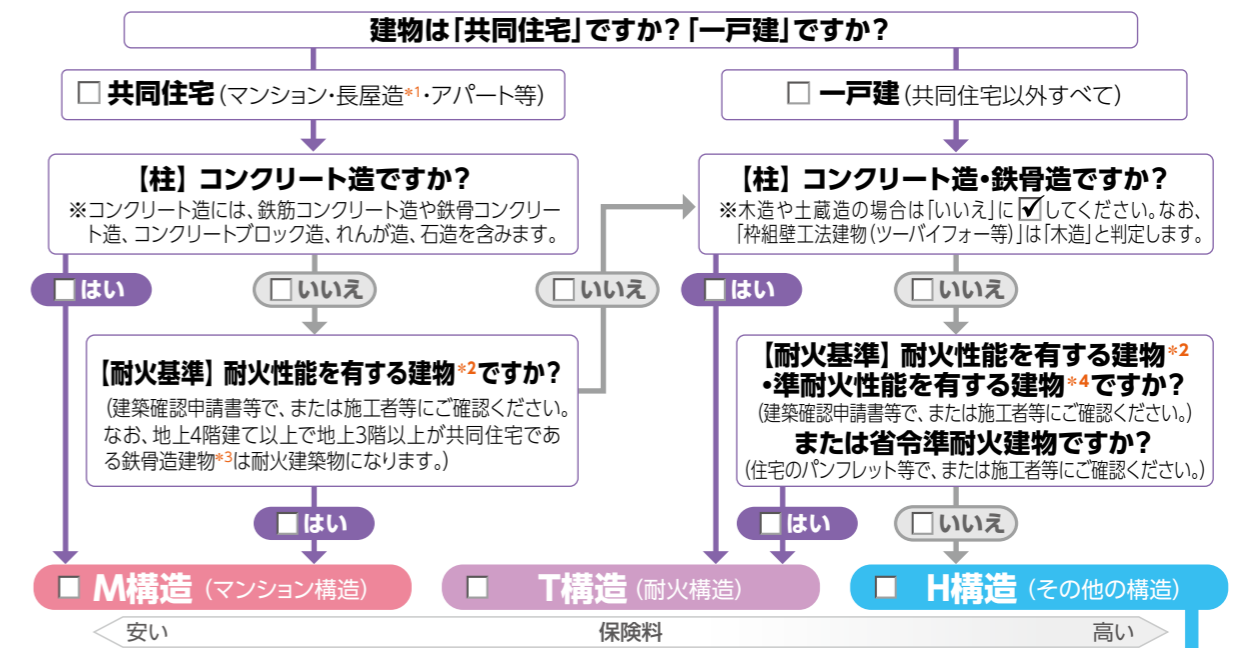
建物は「共同住宅」ですか？「一戸建」ですか？

☐ 共同住宅（マンション・長屋造*1・アパート等）

☐ 一戸建（共同住宅以外すべて）

【柱】コンクリート造ですか？
※コンクリート造には、鉄筋コンクリート造や鉄骨コンクリート造、コンクリートブロック造、れんが造、石造を含みます。

【柱】コンクリート造・鉄骨造ですか？
※木造や土蔵造の場合は「いいえ」に ☑ してください。なお、「枠組壁工法建物（ツーバイフォー等）」は「木造」と判定します。

☐ はい

☐ いいえ

☐ いいえ

☐ はい

☐ いいえ

【耐火基準】耐火性能を有する建物*2ですか？
（建築確認申請書等で、または施工者等にご確認ください。なお、地上4階建て以上で地上3階以上が共同住宅である鉄骨造建物*3は耐火建築物になります。）

【耐火基準】耐火性能を有する建物*2
・準耐火性能を有する建物*4ですか？
（建築確認申請書等で、または施工者等にご確認ください。）
または省令準耐火建物ですか？
（住宅のパンフレット等で、または施工者等にご確認ください。）

☐ はい

☐ はい

☐ いいえ

☐ M構造（マンション構造）

☐ T構造（耐火構造）

☐ H構造（その他の構造）

安い　保険料　高い